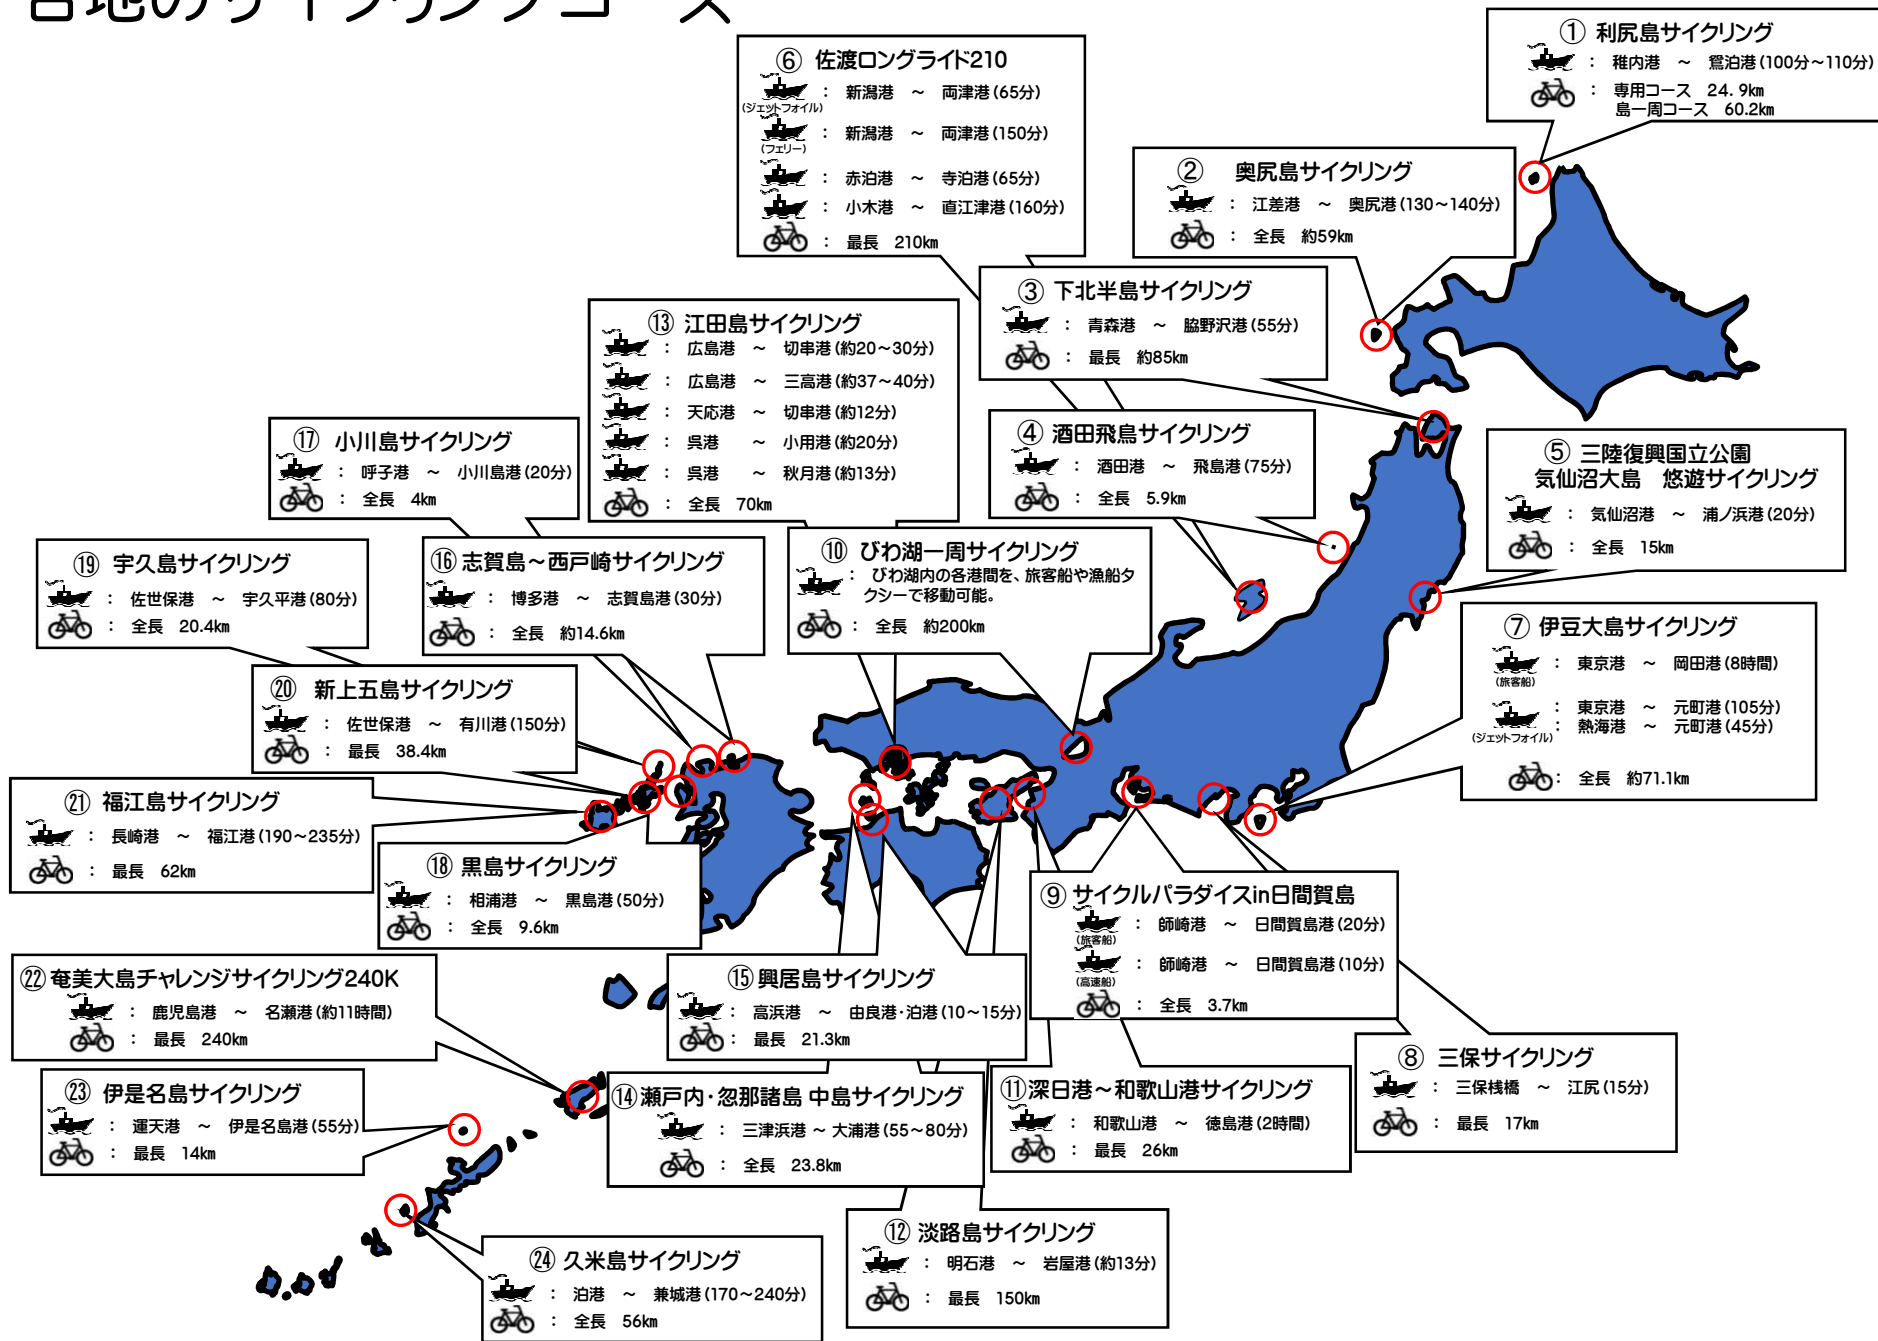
各地のサイクリングコース

⑥ 佐渡ロングライド210
(ジェットフォイル) ： 新潟港 ～ 両津港(65分)
(フェリー) ： 新潟港 ～ 両津港(150分)
： 赤泊港 ～ 寺泊港(65分)
： 小木港 ～ 直江津港(160分)
： 最長 210km

① 利尻島サイクリング
： 稚内港 ～ 鴛泊港(100分～110分)
： 専用コース 24.9km
島一周コース 60.2km

② 奥尻島サイクリング
： 江差港 ～ 奥尻港(130～140分)
： 全長 約59km

③ 下北半島サイクリング
： 青森港 ～ 脇野沢港(55分)
： 最長 約85km

⑬ 江田島サイクリング
： 広島港 ～ 切串港(約20～30分)
： 広島港 ～ 三高港(約37～40分)
： 天応港 ～ 切串港(約12分)
： 呉港 ～ 小用港(約20分)
： 呉港 ～ 秋月港(約13分)
： 全長 70km

⑰ 小川島サイクリング
： 呼子港 ～ 小川島港(20分)
： 全長 4km

④ 酒田飛島サイクリング
： 酒田港 ～ 飛島港(75分)
： 全長 5.9km

⑤ 三陸復興国立公園
気仙沼大島 悠遊サイクリング
： 気仙沼港 ～ 浦ノ浜港(20分)
： 全長 15km

⑲ 宇久島サイクリング
： 佐世保港 ～ 宇久平港(80分)
： 全長 20.4km

⑯ 志賀島～西戸崎サイクリング
： 博多港 ～ 志賀島港(30分)
： 全長 約14.6km

⑩ びわ湖一周サイクリング
： びわ湖内の各港間を、旅客船や漁船タクシーで移動可能。
： 全長 約200km

⑦ 伊豆大島サイクリング
(旅客船) ： 東京港 ～ 岡田港(8時間)
(ジェットフォイル) ： 東京港 ～ 元町港(105分)
： 熱海港 ～ 元町港(45分)
： 全長 約71.1km

⑳ 新上五島サイクリング
： 佐世保港 ～ 有川港(150分)
： 最長 38.4km

㉑ 福江島サイクリング
： 長崎港 ～ 福江港(190～235分)
： 最長 62km

⑱ 黒島サイクリング
： 相浦港 ～ 黒島港(50分)
： 全長 9.6km

⑨ サイクルパラダイスin日間賀島
(旅客船) ： 師崎港 ～ 日間賀島港(20分)
(高速船) ： 師崎港 ～ 日間賀島港(10分)
： 全長 3.7km

㉒ 奄美大島チャレンジサイクリング240K
： 鹿児島港 ～ 名瀬港(約11時間)
： 最長 240km

⑮ 興居島サイクリング
： 高浜港 ～ 由良港・泊港(10～15分)
： 最長 21.3km

⑧ 三保サイクリング
： 三保桟橋 ～ 江尻(15分)
： 最長 17km

㉓ 伊是名島サイクリング
： 運天港 ～ 伊是名島港(55分)
： 最長 14km

⑭ 瀬戸内・忽那諸島 中島サイクリング
： 三津浜港 ～ 大浦港(55～80分)
： 全長 23.8km

⑪ 深日港～和歌山港サイクリング
： 和歌山港 ～ 徳島港(2時間)
： 最長 26km

⑫ 淡路島サイクリング
： 明石港 ～ 岩屋港(約13分)
： 最長 150km

㉔ 久米島サイクリング
： 泊港 ～ 兼城港(170～240分)
： 全長 56km